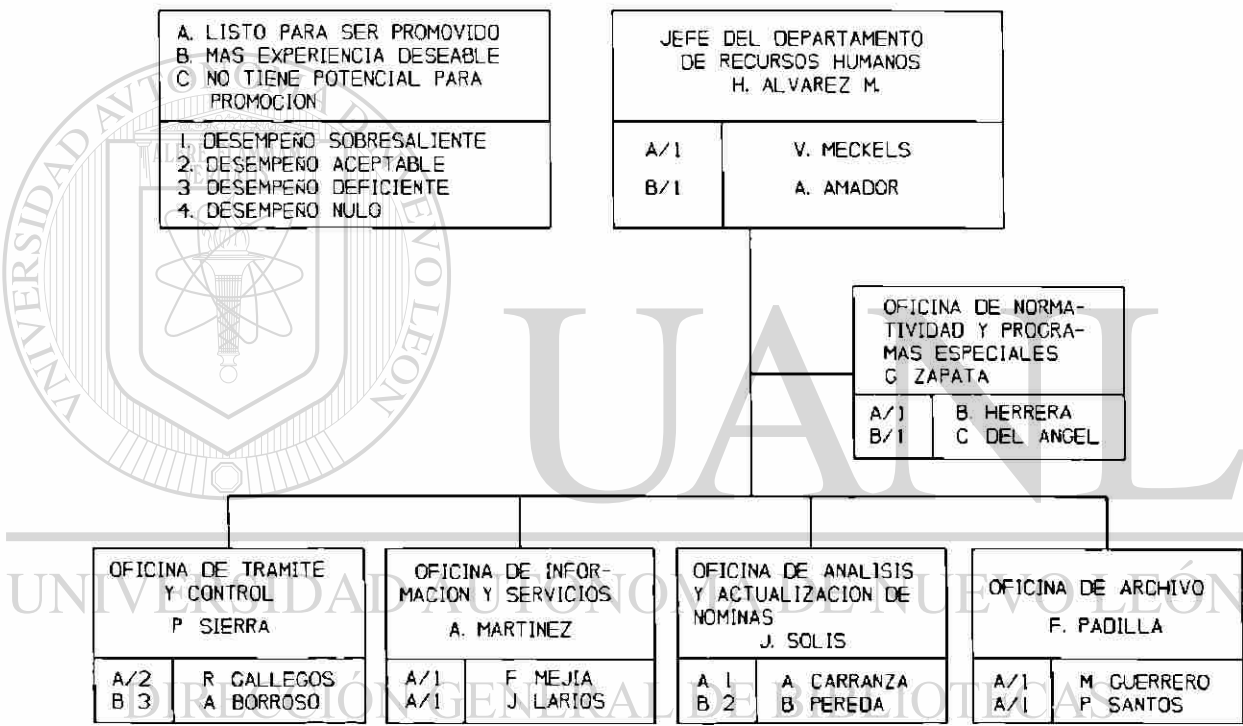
A. LISTO PARA SER PROMOVIDO
B. MAS EXPERIENCIA DESEABLE
C. NO TIENE POTENCIAL PARA PROMOCION

1. DESEMPEÑO SOBRESALIENTE
2. DESEMPEÑO ACEPTABLE
3. DESEMPEÑO DEFICIENTE
4. DESEMPEÑO NULO

JEFE DEL DEPARTAMENTO DE RECURSOS HUMANOS
H. ALVAREZ M.

| A/1 | V. MECKELS |
|---|---|
| B/1 | A. AMADOR |

OFICINA DE NORMATIVIDAD Y PROGRAMAS ESPECIALES
G. ZAPATA

| A/1 | B. HERRERA |
|---|---|
| B/1 | C. DEL ANGEL |

OFICINA DE TRAMITE Y CONTROL
P. SIERRA

| A/2 | R. GALLEGOS |
|---|---|
| B 3 | A. BORROSO |

OFICINA DE INFORMACION Y SERVICIOS
A. MARTINEZ

| A/1 | F. MEJIA |
|---|---|
| A/1 | J. LARIOS |

OFICINA DE ANALISIS Y ACTUALIZACION DE NOMINAS
J. SOLIS

| A 1 | A. CARRANZA |
|---|---|
| B 2 | B. PEREDA |

OFICINA DE ARCHIVO
F. PADILLA

| A/1 | M. GUERRERO |
|---|---|
| A/1 | P. SANTOS |

UNIVERSIDAD AUTÓNOMA DE NUEVO LEÓN
DIRECCIÓN GENERAL DE BIBLIOTECAS
UANL